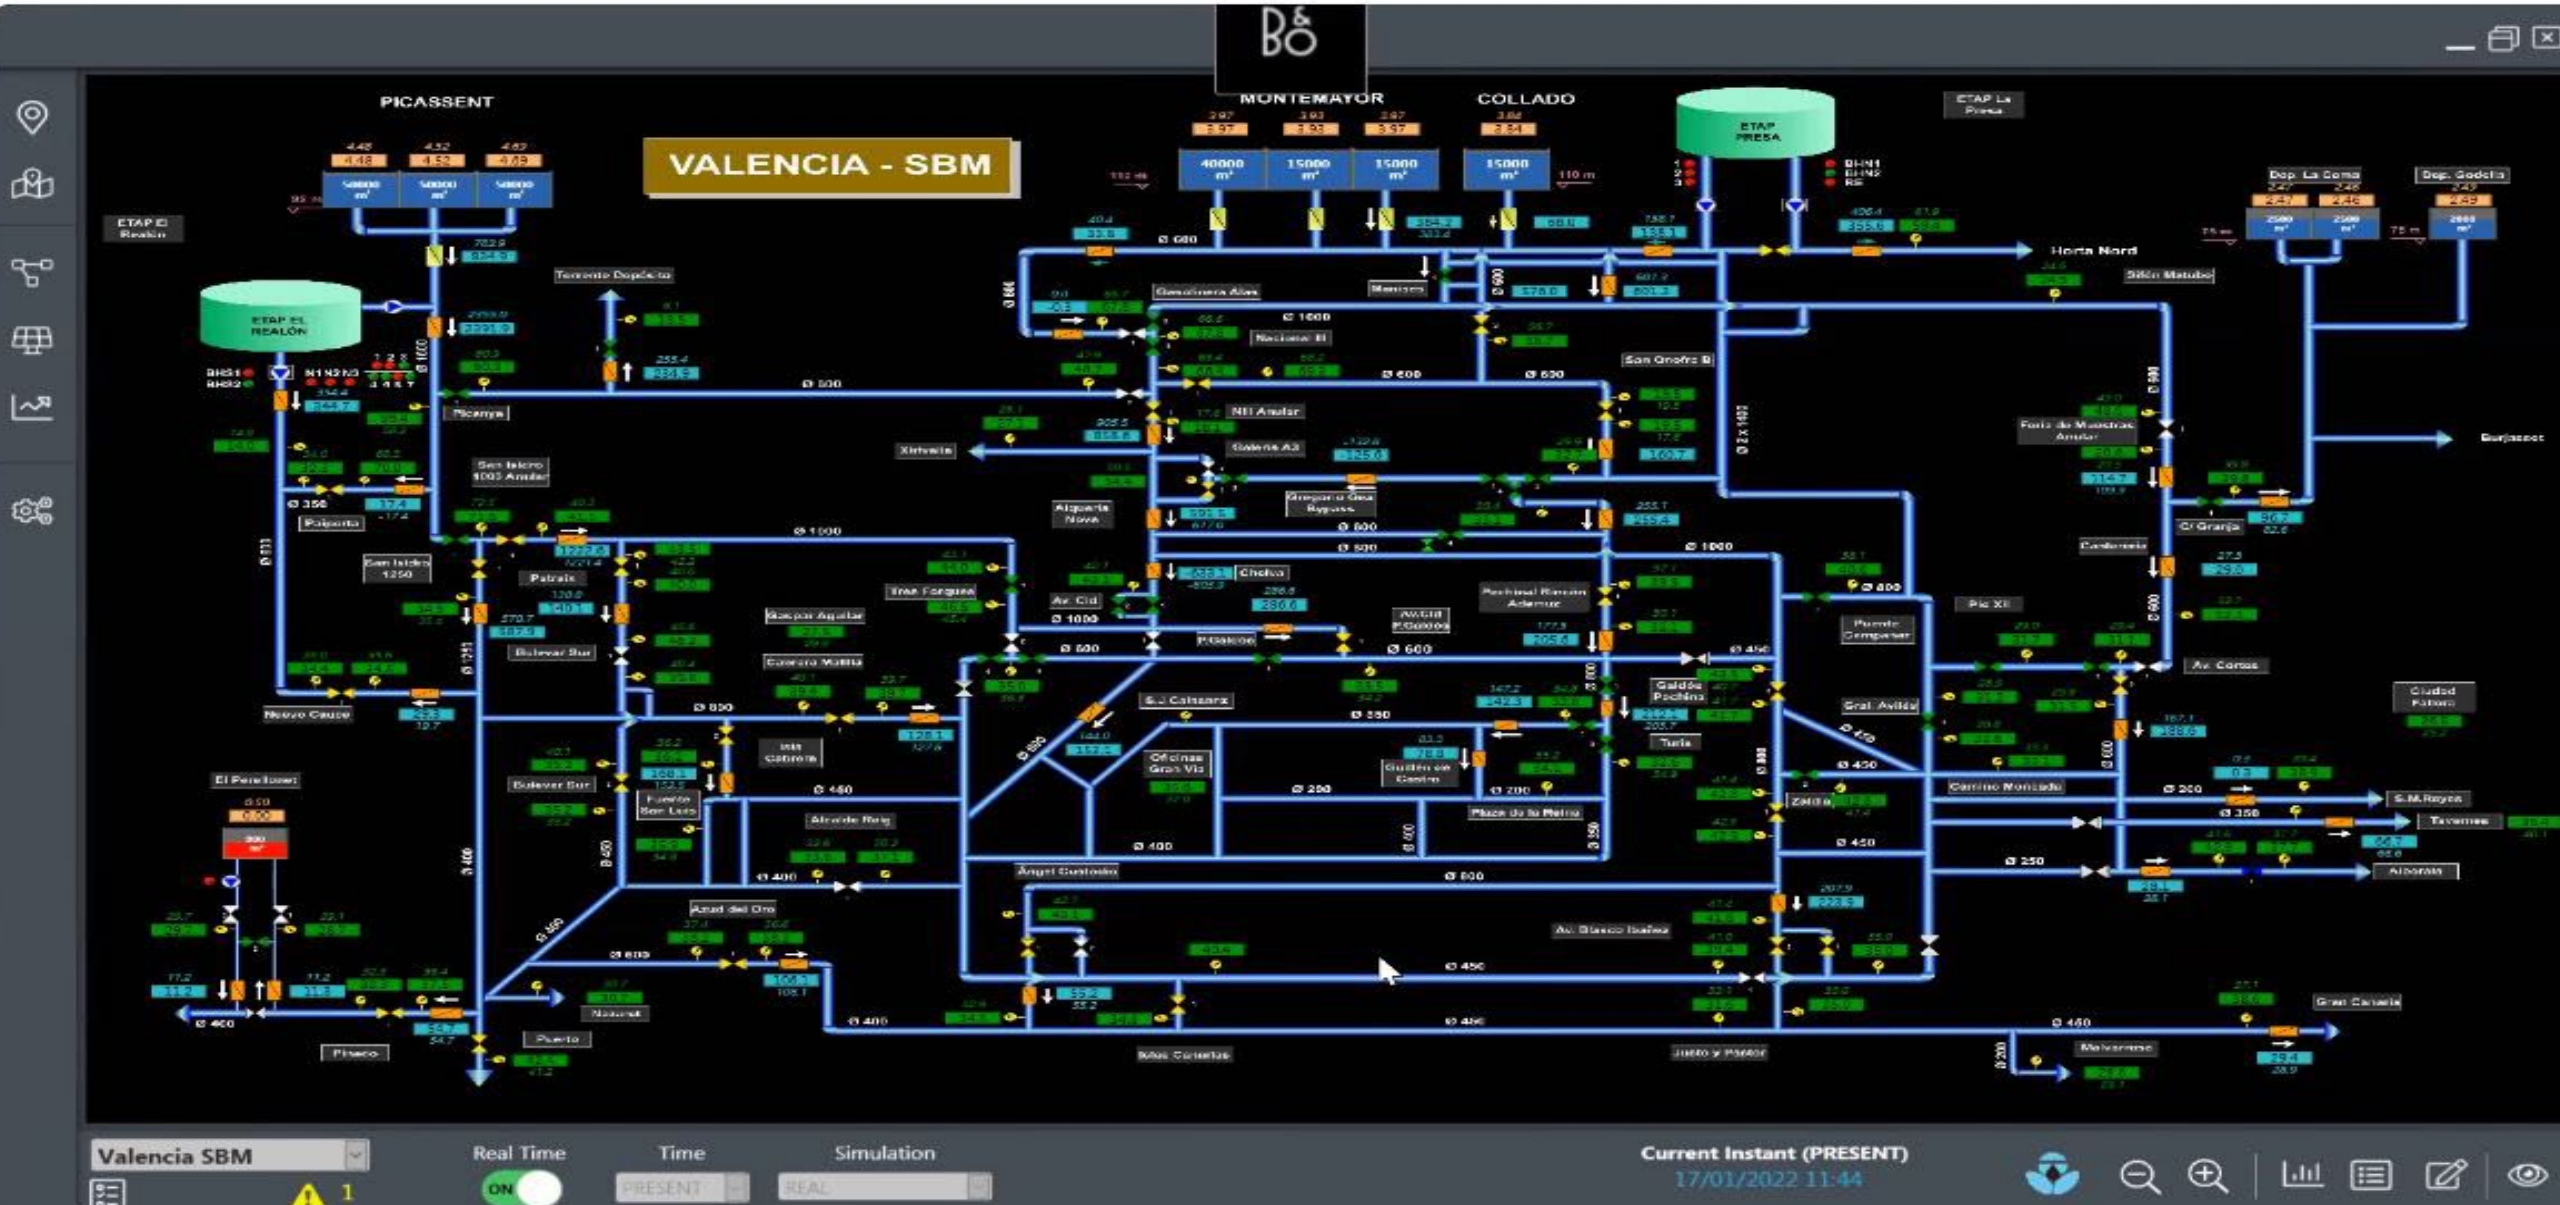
B&O

PICASSENT

VALENCIA - SBM

MONTEMAYOR

COLLADO

ETAP PRESA

ETAP La Presa

ETAP EL REALON

ETAP El Realón

40000 m³

15000 m³

15000 m³

15000 m³

50000 m³

50000 m³

50000 m³

Horta Nord

Dep. La Coma

Dep. Godella

Burjassot

Torrente Depósito

Gasolinera Alas

Nacional III

San Onofre B

NIII Anular

Galería A3

Xirivella

Alquería Nova

Gregorio Gea Bypass

Chelva

Av. Cid

P.Galcon

Picanya

San Isidro 1000 Anular

Paiporta

San Isidro 1250

Patraix

Bulevar Sur

Tres Forques

Gaspar Aguilar

Carrera Malilla

Nuevo Cauce

El Perellonet

Pechinal Rincón Ademuz

Av.Cid P.Galcon

Puente Campanar

Pío XII

Cardenals

Cl Granja

Av. Cortes

Galdós Pechina

Turia

Gral. Avilés

Ciudad Fallera

Camino Moncada

S.M.Reyes

Tavernes

Alboraia

Gran Canaria

Malvarrosa

Justo y Pastor

Av. Blasco Ibañez

Zaidía

Oficinas Gran Vía

Guillén de Castro

Plaza de la Reina

J.J Cabanes

Alcalde Reig

Angel Guimerá

Azud del Oro

Fuente San Luis

Bulevar Sur

Nazaret

Puerto

Pinedo

Islas Canarias

Ø 600

Ø 1000

Ø 500

Ø 800

Ø 450

Ø 400

Ø 200

Ø 250

Ø 350

Valencia SBM

Real Time

ON

Time

PRESENT

Simulation

REAL

Current Instant (PRESENT)

17/01/2022 11:44

1